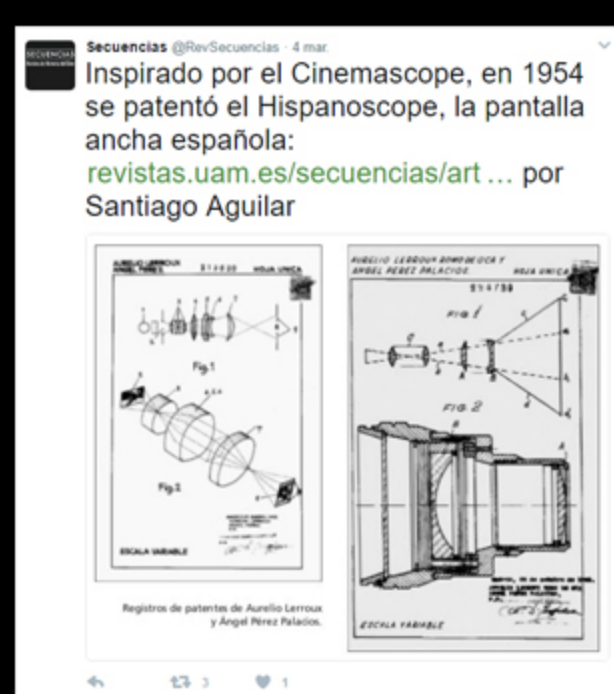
SECUENCIAS

Secuencias @RevSecuencias · 4 mar.

Inspirado por el Cinemascope, en 1954 se patentó el Hispanoscope, la pantalla ancha española: revistas.uam.es/secuencias/art … por Santiago Aguilar

AURELIO LERROUX ÁNGEL PÉREZ 214730 HOJA UNICA

Fig.1

Fig.2

ESCALA VARIABLE

Registros de patentes de Aurelio Lerroux y Ángel Pérez Palacios.

AURELIO LERROUX ROMO DE OCA Y ÁNGEL PÉREZ PALACIOS HOJA UNICA

214730

FIG. 1

FIG. 2

ESCALA VARIABLE

3 1